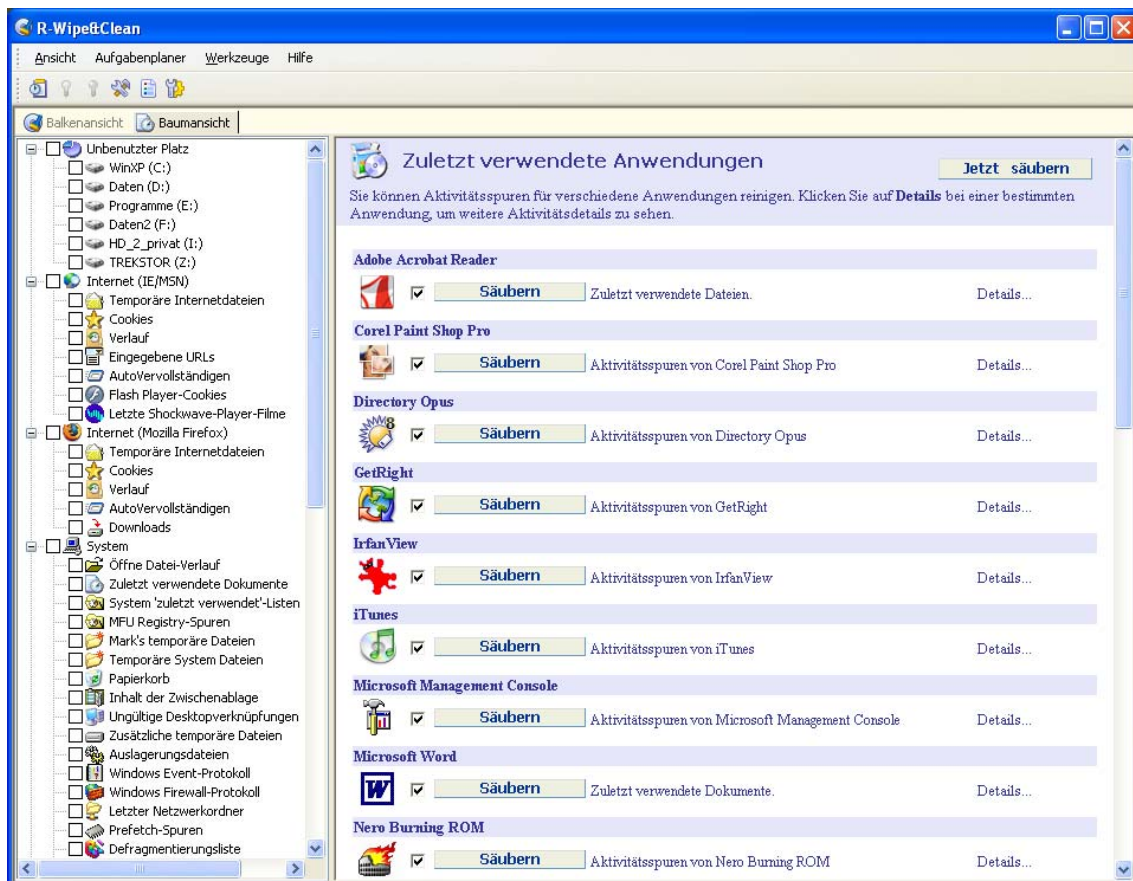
R-Wipe&Clean

Ansicht Aufgabenplaner Werkzeuge Hilfe

Balkenansicht Baumansicht

Unbenutzter Platz
WinXP (C:)
Daten (D:)
Programme (E:)
Daten2 (F:)
HD_2_privat (I:)
TREKSTOR (Z:)
Internet (IE/MSN)
Temporäre Internetdateien
Cookies
Verlauf
Eingegebene URLs
AutoVervollständigen
Flash Player-Cookies
Letzte Shockwave-Player-Filme
Internet (Mozilla Firefox)
Temporäre Internetdateien
Cookies
Verlauf
AutoVervollständigen
Downloads
System
Öffne Datei-Verlauf
Zuletzt verwendete Dokumente
System 'zuletzt verwendet'-Listen
MFU Registry-Spuren
Mark's temporäre Dateien
Temporäre System Dateien
Papierkorb
Inhalt der Zwischenablage
Ungültige Desktopverknüpfungen
Zusätzliche temporäre Dateien
Auslagerungsdateien
Windows Event-Protokoll
Windows Firewall-Protokoll
Letzter Netzwerkordner
Prefetch-Spuren
Defragmentierungsliste

Zuletzt verwendete Anwendungen

Jetzt säubern

Sie können Aktivitätsspuren für verschiedene Anwendungen reinigen. Klicken Sie auf **Details** bei einer bestimmten Anwendung, um weitere Aktivitätsdetails zu sehen.

Adobe Acrobat Reader
Säubern Zuletzt verwendete Dateien. Details...

Corel Paint Shop Pro
Säubern Aktivitätsspuren von Corel Paint Shop Pro Details...

Directory Opus
Säubern Aktivitätsspuren von Directory Opus Details...

GetRight
Säubern Aktivitätsspuren von GetRight Details...

IrfanView
Säubern Aktivitätsspuren von IrfanView Details...

iTunes
Säubern Aktivitätsspuren von iTunes Details...

Microsoft Management Console
Säubern Aktivitätsspuren von Microsoft Management Console Details...

Microsoft Word
Säubern Zuletzt verwendete Dokumente. Details...

Nero Burning ROM
Säubern Aktivitätsspuren von Nero Burning ROM Details...